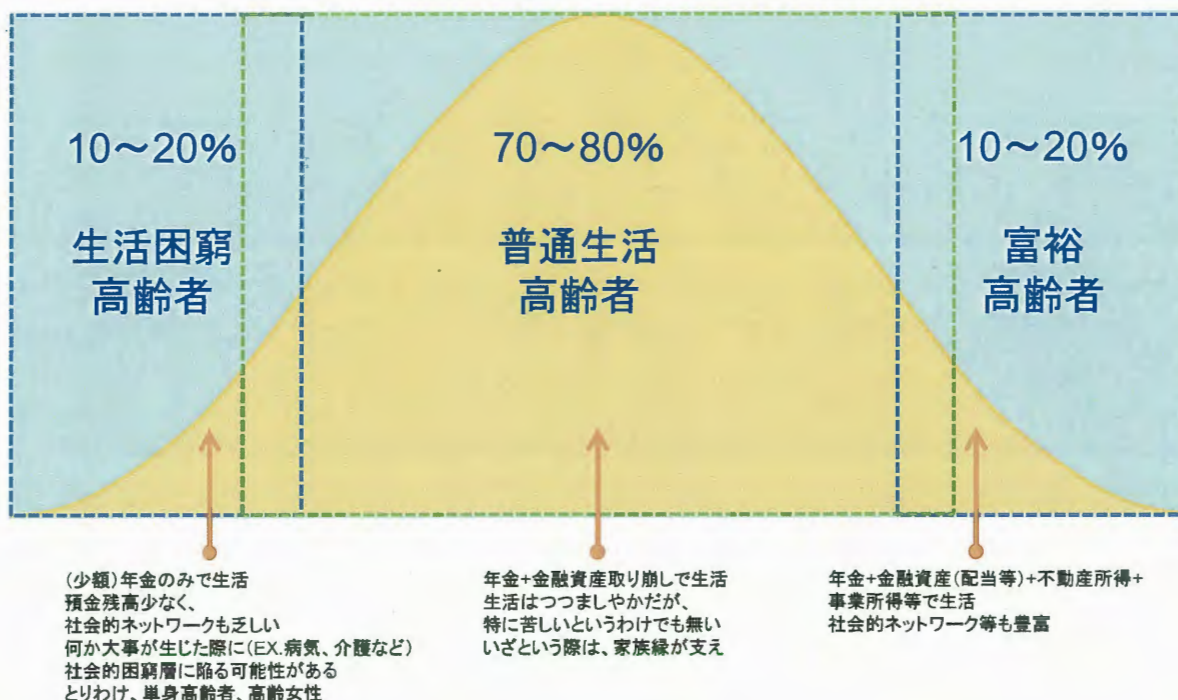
10～20%

生活困窮
高齢者

70～80%

普通生活
高齢者

10～20%

富裕
高齢者

(少額)年金のみで生活
預金残高少なく、
社会的ネットワークも乏しい
何か大事が生じた際に(EX.病気、介護など)
社会的困窮層に陥る可能性がある
とりわけ、単身高齢者、高齢女性

年金+金融資産取り崩しで生活
生活はつつましやかだが、
特に苦しいというわけでも無い
いざという際は、家族縁が支え

年金+金融資産(配当等)+不動産所得+
事業所得等で生活
社会的ネットワーク等も豊富